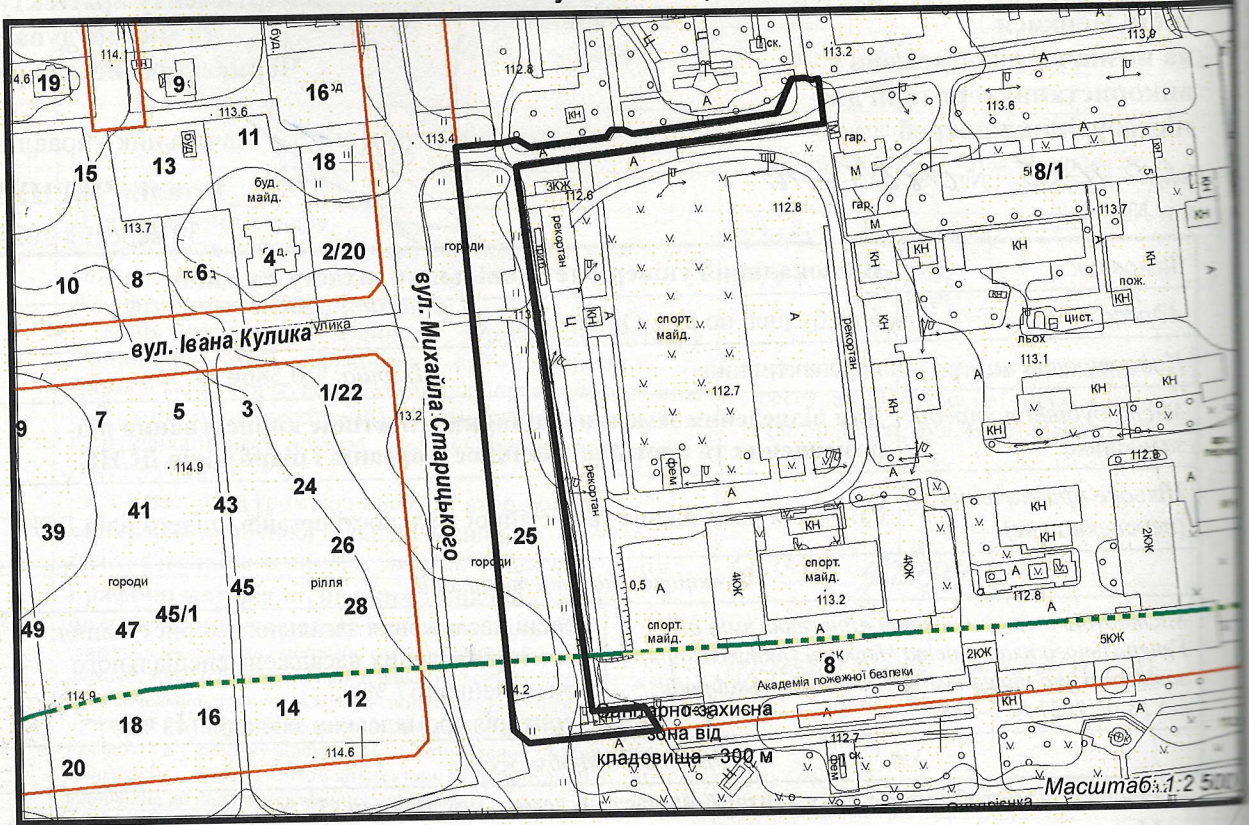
114.
буд.
14.6 19
9
16 ³д
113.6
буд.
11
13
15
18
113.4
113.7
буд. майд.
4 буд.
2/20
гс 6
8
10
городи
вул. Михайла Старицького
вул. Івана Кулика
улика
1/22
7
5
3
9
113.2
114.9
24
41
43
39
26
25
городи
городи
45
рілля
28
45/1
47
49
114.9
114.2
12
14
16
18
114.6
20
112.8
ск.
113.2
113.9
А
КН
113.6
М
гар.
8/1
3КЖ
112.6
112.8
гар.
М
113.7
КН
рекортан
КН
КН
КН
КН
КН
пож.
КН
рекортан
спорт. майд.
цист.
льох
113.1
112.7
КН
КН
КН
КН
рекортан
фем
112.8
А
КН
КН
2КЖ
4КЖ
спорт. майд.
4КЖ
0,5
А
113.2
112.8
спорт. майд.
5КЖ
8
2КЖ
Академія пожежної безпеки
КН
Санітарно-захисна зона від кладовища - 300 м
112.7
ск.
Масштаб 1:2 500
Старірська